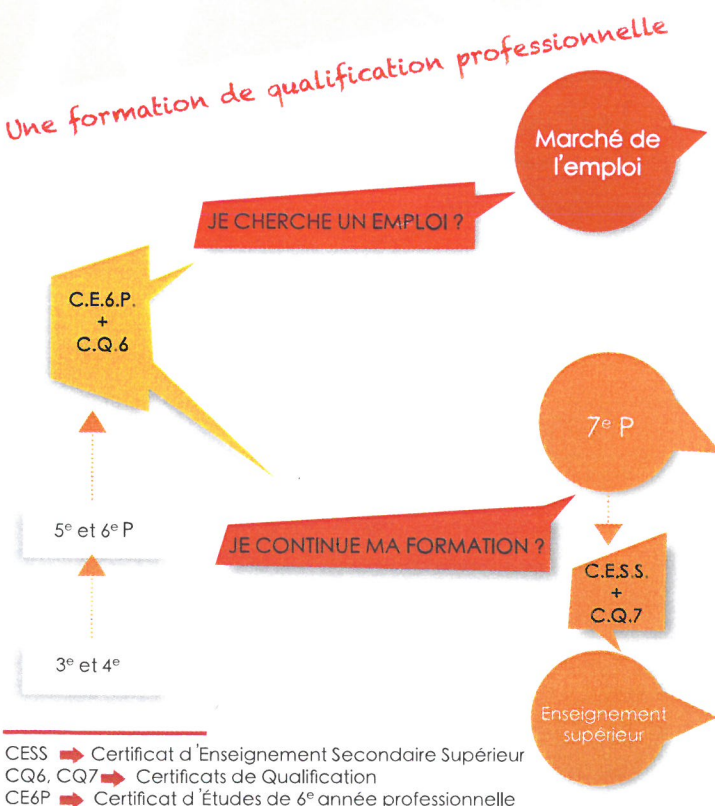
Une formation de qualification professionnelle

Marché de l'emploi

JE CHERCHE UN EMPLOI ?

C.E.6.P.
+
C.Q.6

$7^e$ P

$5^e$ et $6^e$ P

JE CONTINUE MA FORMATION ?

C.E.S.S.
+
C.Q.7

$3^e$ et $4^e$

Enseignement supérieur

CESS ➡ Certificat d'Enseignement Secondaire Supérieur
CQ6, CQ7 ➡ Certificats de Qualification
CE6P ➡ Certificat d'Études de $6^e$ année professionnelle